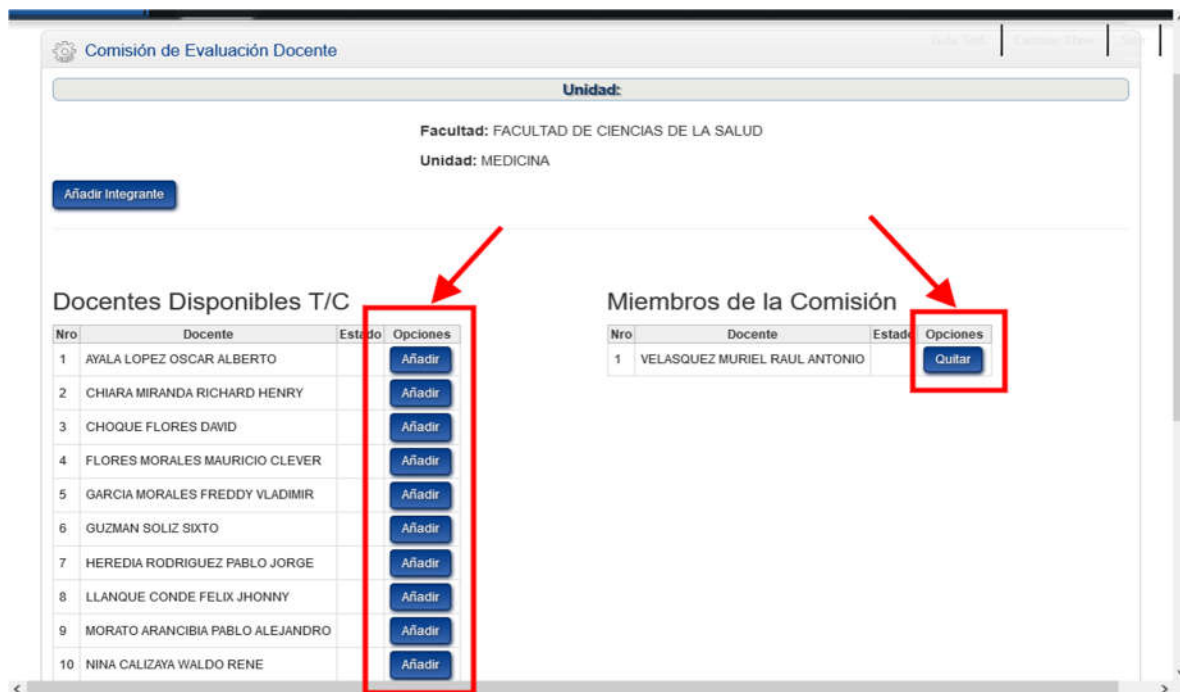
Comisión de Evaluación Docente

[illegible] | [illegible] | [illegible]

Unidad:

Facultad: FACULTAD DE CIENCIAS DE LA SALUD

Unidad: MEDICINA

Añadir Integrante

Docentes Disponibles T/C

| Nro | Docente | Estado | Opciones |
|---|---|---|---|
| 1 | AYALA LOPEZ OSCAR ALBERTO | | Añadir |
| 2 | CHIARA MIRANDA RICHARD HENRY | | Añadir |
| 3 | CHOQUE FLORES DAVID | | Añadir |
| 4 | FLORES MORALES MAURICIO CLEVER | | Añadir |
| 5 | GARCIA MORALES FREDDY VLADIMIR | | Añadir |
| 6 | GUZMAN SOLIZ SIXTO | | Añadir |
| 7 | HEREDIA RODRIGUEZ PABLO JORGE | | Añadir |
| 8 | LLANQUE CONDE FELIX JHONNY | | Añadir |
| 9 | MORATO ARANCIBIA PABLO ALEJANDRO | | Añadir |
| 10 | NINA CALIZAYA WALDO RENE | | Añadir |

Miembros de la Comisión

| Nro | Docente | Estado | Opciones |
|---|---|---|---|
| 1 | VELASQUEZ MURIEL RAUL ANTONIO | | Quitar |